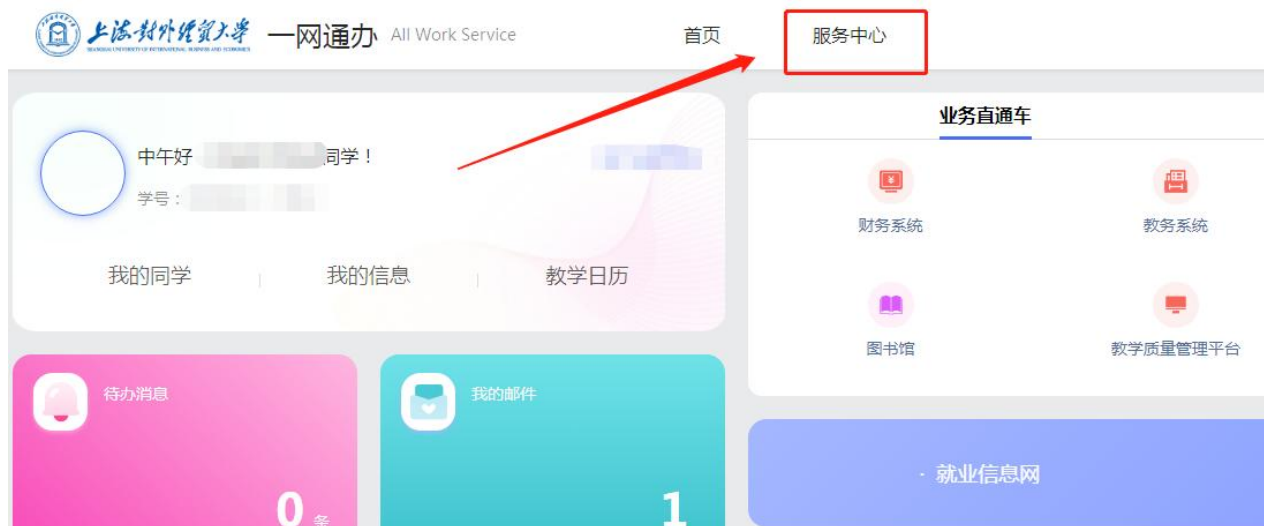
上海对外经贸大学 SHANGHAI UNIVERSITY OF INTERNATIONAL BUSINESS AND ECONOMICS 一网通办 All Work Service

首页

服务中心

中午好 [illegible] 同学！

学号：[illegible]

我的同学 | 我的信息 | 教学日历

待办消息

0 条

我的邮件

1

业务直通车

财务系统

教务系统

图书馆

教学质量管理平台

· 就业信息网